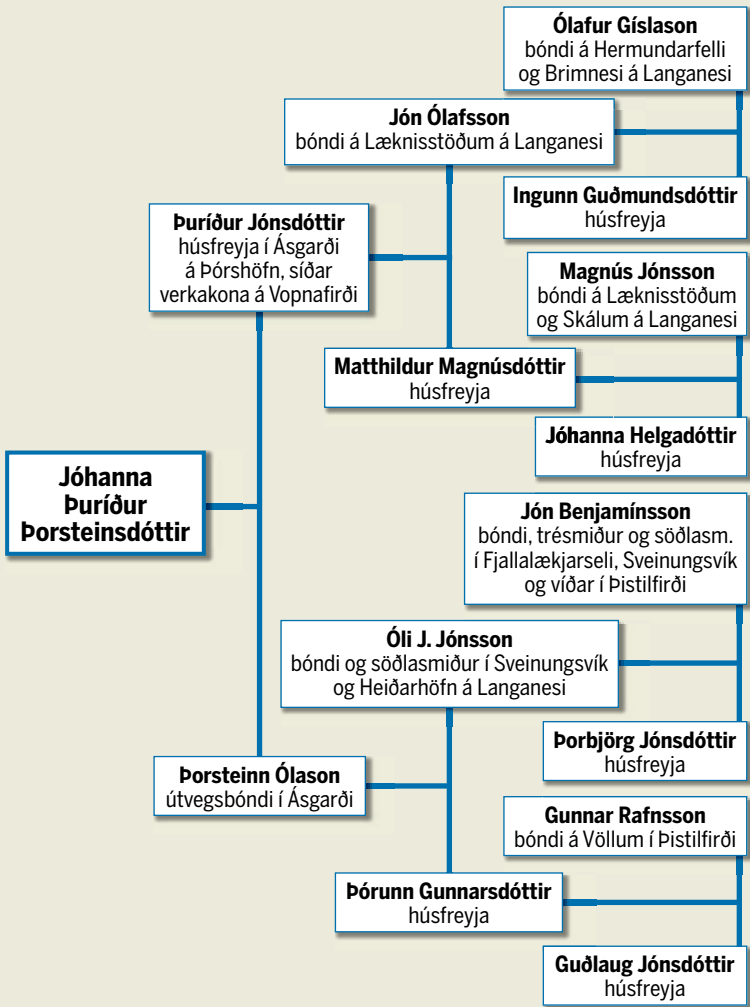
Ólafur Gíslason
bóndi á Hermundarfelli og Brimnesi á Langanesi

Jón Ólafsson
bóndi á Læknisstöðum á Langanesi

Ingunn Guðmundsdóttir
húsfreyja

Þuríður Jónsdóttir
húsfreyja í Ásgarði á Þórshöfn, síðar verkakona á Vopnafirði

Magnús Jónsson
bóndi á Læknisstöðum og Skálum á Langanesi

Matthildur Magnúsdóttir
húsfreyja

Jóhanna Helgadóttir
húsfreyja

Jóhanna Þuríður Þorsteinsdóttir

Jón Benjamínsson
bóndi, trésmiður og söðlasm. í Fjallalækjarseli, Sveinungsvík og víðar í Þistilfirði

Óli J. Jónsson
bóndi og söðlasmiður í Sveinungsvík og Heiðarhöfn á Langanesi

Þorbjörg Jónsdóttir
húsfreyja

Þorsteinn Ólason
útvegsbóndi í Ásgarði

Gunnar Rafnsson
bóndi á Völlum í Þistilfirði

Þórunn Gunnarsdóttir
húsfreyja

Guðlaug Jónsdóttir
húsfreyja